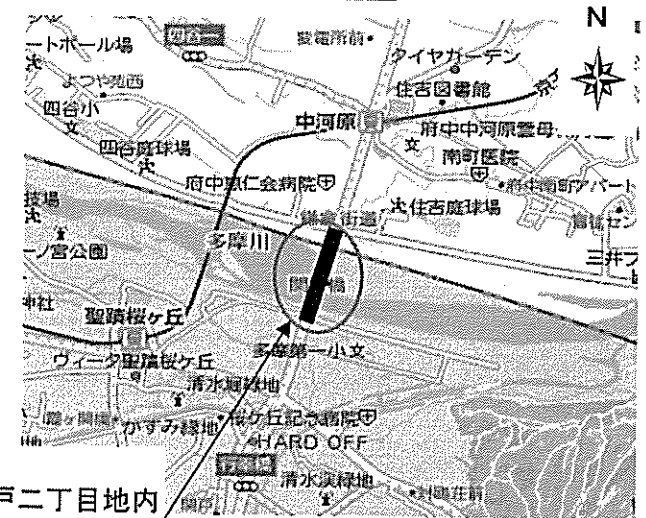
N
ートボール場
よつや苑西
四谷小
文
四谷庭球場
発電所前
タイヤガーデン
住吉図書館
中河原
府中中河原霊母
文
南町医院
府中恵仁会病院
住吉庭球場
鎌倉街道
多摩川
ノ宮公園
関戸橋
聖蹟桜ケ丘
多摩第一小文
ウィータ聖蹟桜ケ丘
清水頭緑地
かすみ緑地
桜ケ丘記念病院
HARD OFF
清水渓緑地
三井
戸二丁目地内